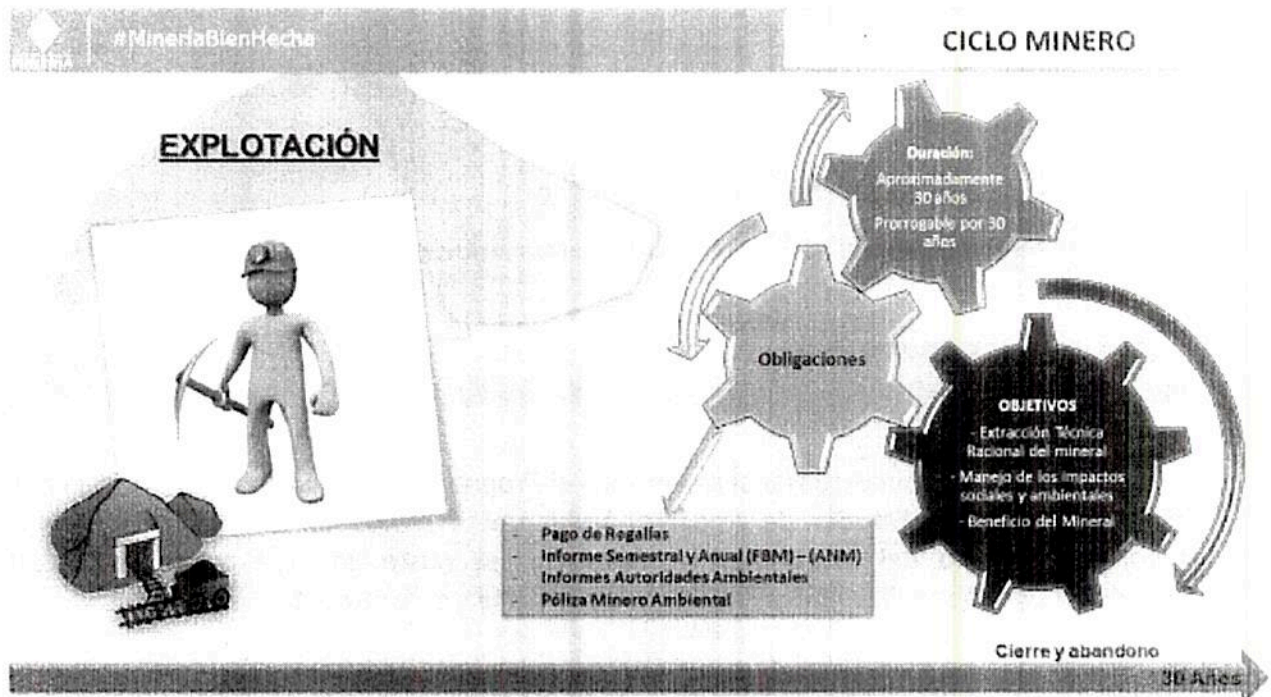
#MineríaBienHecha

CICLO MINERO

EXPLOTACIÓN

Duración:
Aproximadamente 30 años
Prorrogable por 30 años

Obligaciones

OBJETIVOS
- Extracción Técnica Racional del mineral
- Manejo de los impactos sociales y ambientales
- Beneficio del Mineral

- Pago de Regalías
- Informe Semestral y Anual (FBM) – (ANM)
- Informes Autoridades Ambientales
- Póliza Minero Ambiental

Cierre y abandono

30 Años